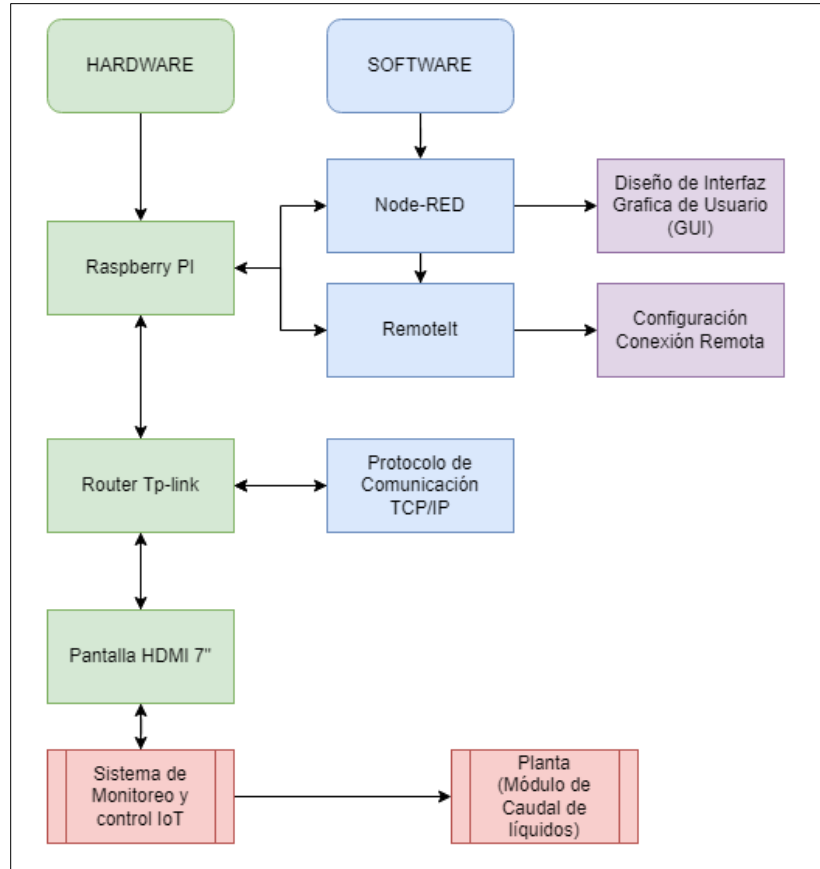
HARDWARE

SOFTWARE

Node-RED

Diseño de Interfaz Grafica de Usuario (GUI)

Raspberry PI

RemoteIt

Configuración Conexión Remota

Router Tp-link

Protocolo de Comunicación TCP/IP

Pantalla HDMI 7''

Sistema de Monitoreo y control IoT

Planta (Módulo de Caudal de líquidos)